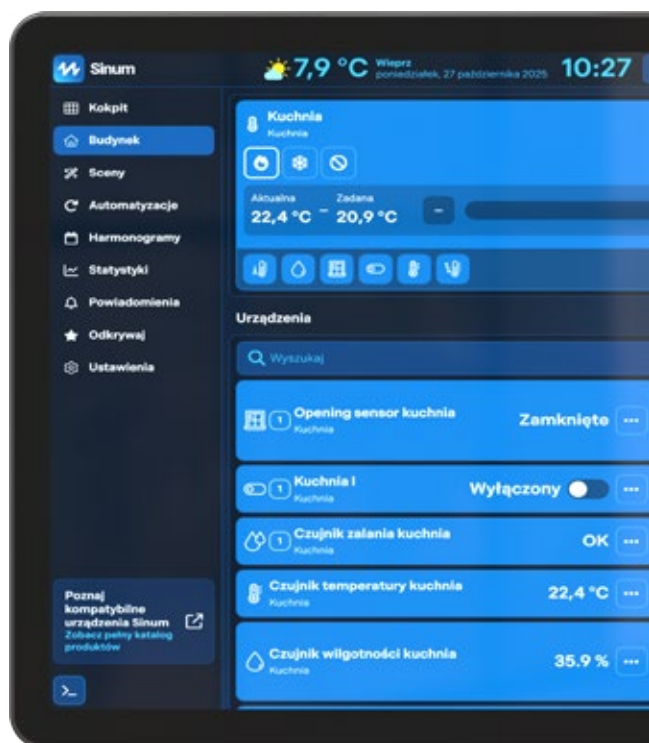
Sinum

7,9 °C Wieprz poniedziałek, 27 października 2025 10:27

Kokpit
Budynek
Sceny
Automatyzacje
Harmonogramy
Statystyki
Powiadomienia
Odkrywaj
Ustawienia

Kuchnia
Kuchnia

Aktualna
22,4 °C
Zadana
20,9 °C

Urządzenia

Wyszukaj

1 Opening sensor kuchnia
Kuchnia
Zamknięte

1 Kuchnia I
Kuchnia
Wyłączony

1 Czujnik zalania kuchnia
Kuchnia
OK

Czujnik temperatury kuchnia
Kuchnia
22,4 °C

Czujnik wilgotności kuchnia
Kuchnia
35.9 %

Poznaj kompatybilne urządzenia Sinum
Zobacz pełny katalog produktów